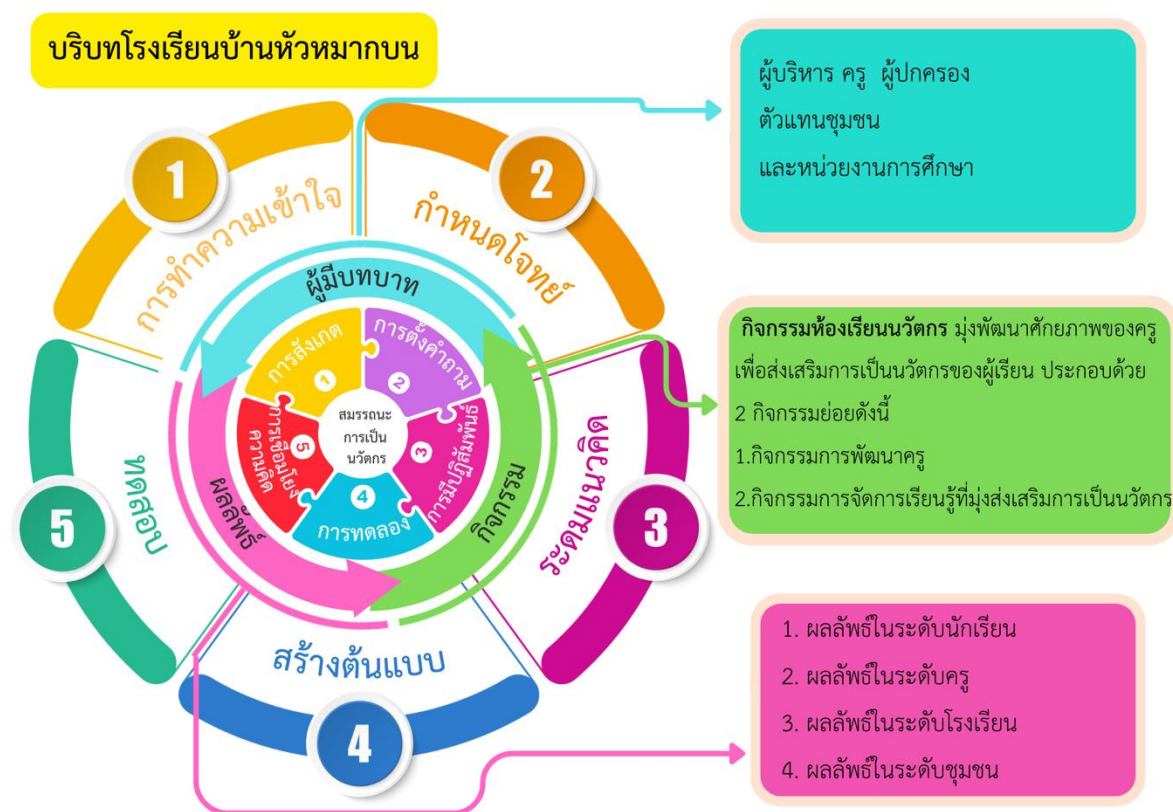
บริบทโรงเรียนบ้านหัวหมากบน

1
การทำความเข้าใจ

2
กำหนดโจทย์

3
ระดมแนวคิด

4
สร้างต้นแบบ

5
ทดสอบ

ผู้มีบทบาท
กิจกรรม
ผลลัพธ์

1 การสังเกต
2 การตั้งคำถาม
3 การมีปฏิสัมพันธ์
4 การทดลอง
5 ความเชื่อมโยงความคิด

สมรรถนะการเป็นนวัตกร

ผู้บริหาร ครู ผู้ปกครอง
ตัวแทนชุมชน
และหน่วยงานการศึกษา

**กิจกรรมห้องเรียนนวัตกร** มุ่งพัฒนาศักยภาพของครูเพื่อส่งเสริมการเป็นนวัตกรของผู้เรียน ประกอบด้วย 2 กิจกรรมย่อยดังนี้
1.กิจกรรมการพัฒนาครู
2.กิจกรรมการจัดการเรียนรู้ที่มุ่งส่งเสริมการเป็นนวัตกร

1. ผลลัพธ์ในระดับนักเรียน
2. ผลลัพธ์ในระดับครู
3. ผลลัพธ์ในระดับโรงเรียน
4. ผลลัพธ์ในระดับชุมชน